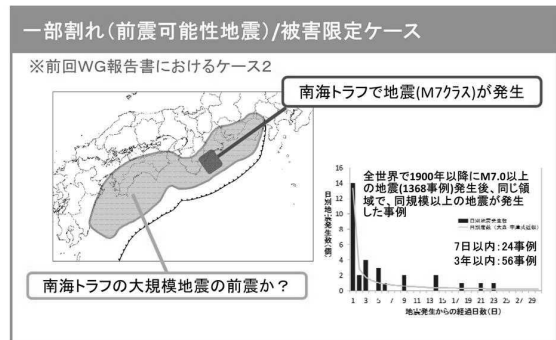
一部割れ(前震可能性地震)/被害限定ケース

※前回WG報告書におけるケース2

南海トラフで地震(M7クラス)が発生

南海トラフの大規模地震の前震か？

全世界で1900年以降にM7.0以上の地震(1368事例)発生後、同じ領域で、同規模以上の地震が発生した事例

日別地震発生数(個)

16
14
12
10
8
6
4
2
0

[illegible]
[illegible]

7日以内：24事例
3年以内：56事例

1 3 5 7 9 11 13 15 17 19 21 23 25 27 29

地震発生からの経過日数(日)